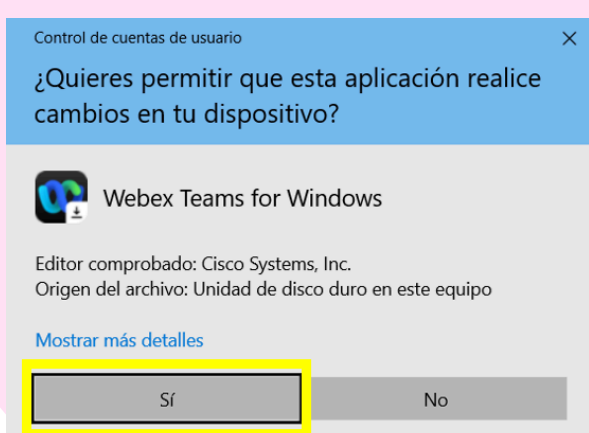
Control de cuentas de usuario

×

¿Quieres permitir que esta aplicación realice cambios en tu dispositivo?

Webex Teams for Windows

Editor comprobado: Cisco Systems, Inc.
Origen del archivo: Unidad de disco duro en este equipo

Mostrar más detalles

Sí

No